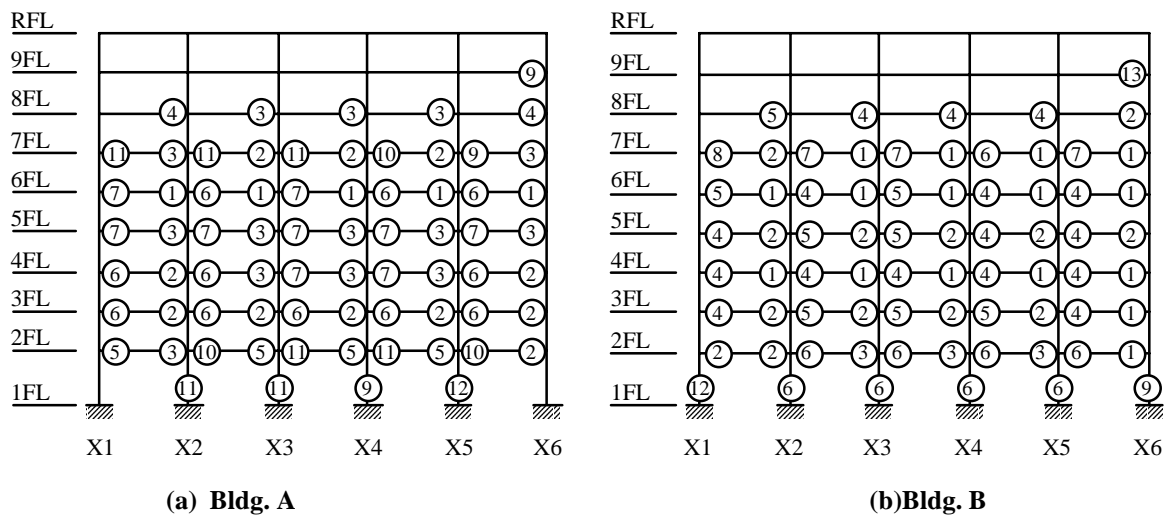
RFL
9FL
8FL
7FL
6FL
5FL
4FL
3FL
2FL
1FL

9
4 3 3 3 4
11 3 11 2 11 2 10 2 9 3
7 1 6 1 7 1 6 1 6 1
7 3 7 3 7 3 7 3 7 3
6 2 6 3 7 3 7 3 6 2
6 2 6 2 6 2 6 2 6 2
5 3 10 5 11 5 11 5 10 2
11 11 9 12

X1 X2 X3 X4 X5 X6

(a) Bldg. A

RFL
9FL
8FL
7FL
6FL
5FL
4FL
3FL
2FL
1FL

13
5 4 4 4 2
8 2 7 1 7 1 6 1 7 1
5 1 4 1 5 1 4 1 4 1
4 2 5 2 5 2 4 2 4 2
4 1 4 1 4 1 4 1 4 1
4 2 5 2 5 2 5 2 4 1
2 2 6 3 6 3 6 3 6 1
12 6 6 6 6 9

X1 X2 X3 X4 X5 X6

(b)Bldg. B